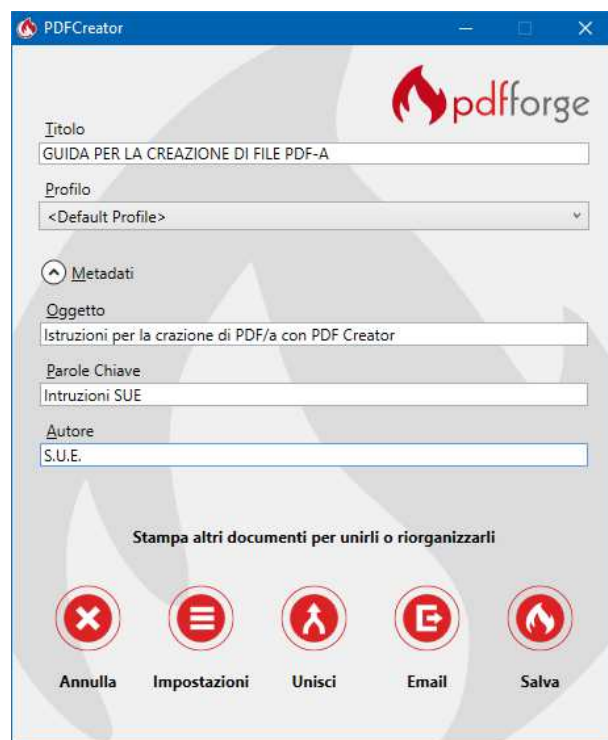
PDFCreator

pdfforge

Titolo
GUIDA PER LA CREAZIONE DI FILE PDF-A

Profilo
<Default Profile>

Metadati

Oggetto
Istruzioni per la crazione di PDF/a con PDF Creator

Parole Chiave
Intruzioni SUE

Autore
S.U.E.

Stampa altri documenti per unirli o riorganizzarli

Annulla Impostazioni Unisci Email Salva